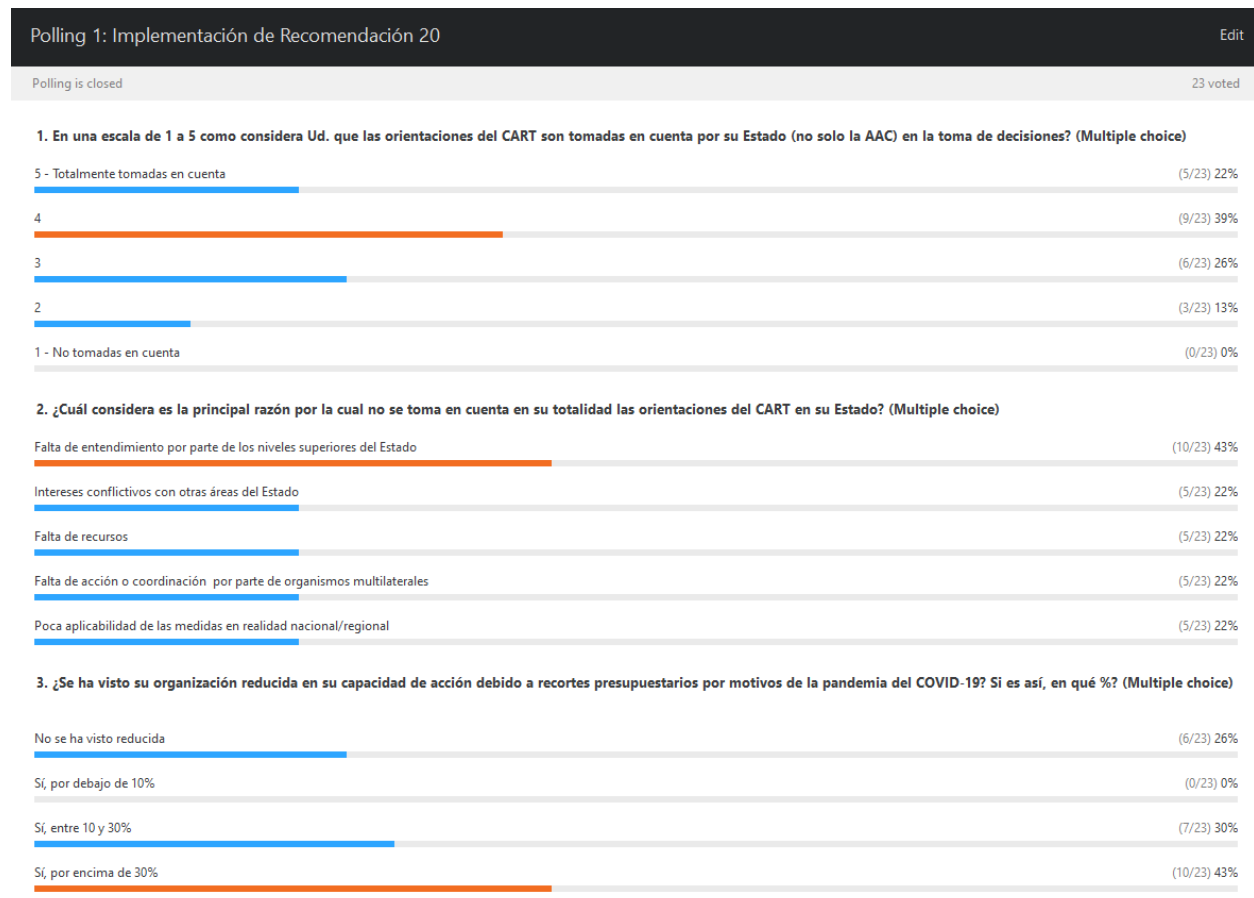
Polling 1: Implementación de Recomendación 20

Edit

Polling is closed

23 voted

1. En una escala de 1 a 5 como considera Ud. que las orientaciones del CART son tomadas en cuenta por su Estado (no solo la AAC) en la toma de decisiones? (Multiple choice)

5 - Totalmente tomadas en cuenta (5/23) 22%

4 (9/23) 39%

3 (6/23) 26%

2 (3/23) 13%

1 - No tomadas en cuenta (0/23) 0%

2. ¿Cuál considera es la principal razón por la cual no se toma en cuenta en su totalidad las orientaciones del CART en su Estado? (Multiple choice)

Falta de entendimiento por parte de los niveles superiores del Estado (10/23) 43%

Intereses conflictivos con otras áreas del Estado (5/23) 22%

Falta de recursos (5/23) 22%

Falta de acción o coordinación por parte de organismos multilaterales (5/23) 22%

Poca aplicabilidad de las medidas en realidad nacional/regional (5/23) 22%

3. ¿Se ha visto su organización reducida en su capacidad de acción debido a recortes presupuestarios por motivos de la pandemia del COVID-19? Si es así, en qué %? (Multiple choice)

No se ha visto reducida (6/23) 26%

Sí, por debajo de 10% (0/23) 0%

Sí, entre 10 y 30% (7/23) 30%

Sí, por encima de 30% (10/23) 43%